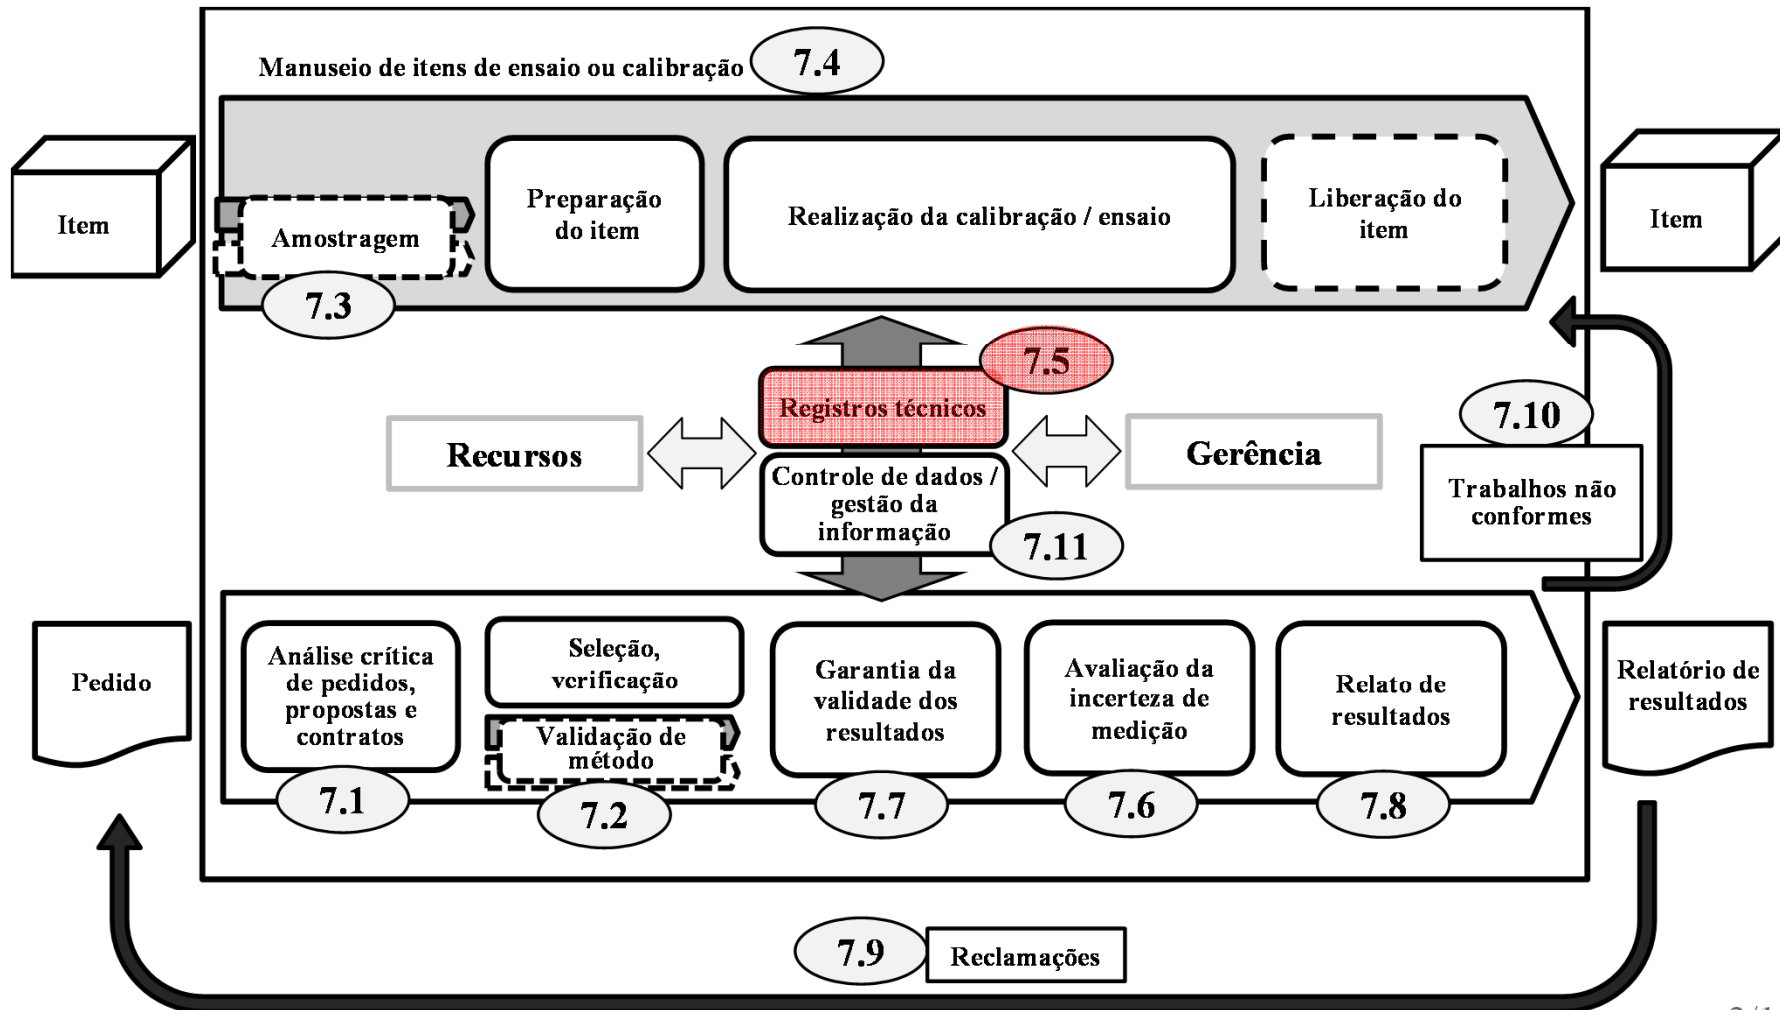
Manuseio de itens de ensaio ou calibração 7.4

Item

Amostragem

7.3

Preparação do item

Realização da calibração / ensaio

Liberação do item

Item

7.5

Registros técnicos

Recursos

Controle de dados / gestão da informação

7.11

Gerência

7.10

Trabalhos não conformes

Pedido

Análise crítica de pedidos, propostas e contratos

7.1

Seleção, verificação

Validação de método

7.2

Garantia da validade dos resultados

7.7

Avaliação da incerteza de medição

7.6

Relato de resultados

7.8

Relatório de resultados

7.9 Reclamações